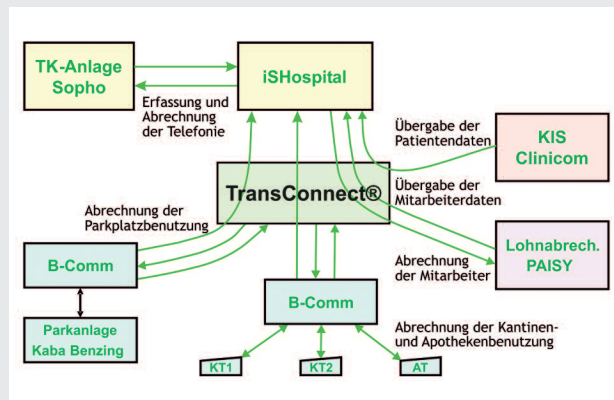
TK-Anlage Sopho

iSHospital

Erfassung und Abrechnung der Telefonie

Übergabe der Patientendaten

KIS Clinicom

TransConnect®

Übergabe der Mitarbeiterdaten

Abrechnung der Parkplatzbenutzung

B-Comm

Lohnabrech. PAISY

Abrechnung der Mitarbeiter

Parkanlage Kaba Benzing

B-Comm

Abrechnung der Kantinen- und Apothekenbenutzung

KT1

KT2

AT